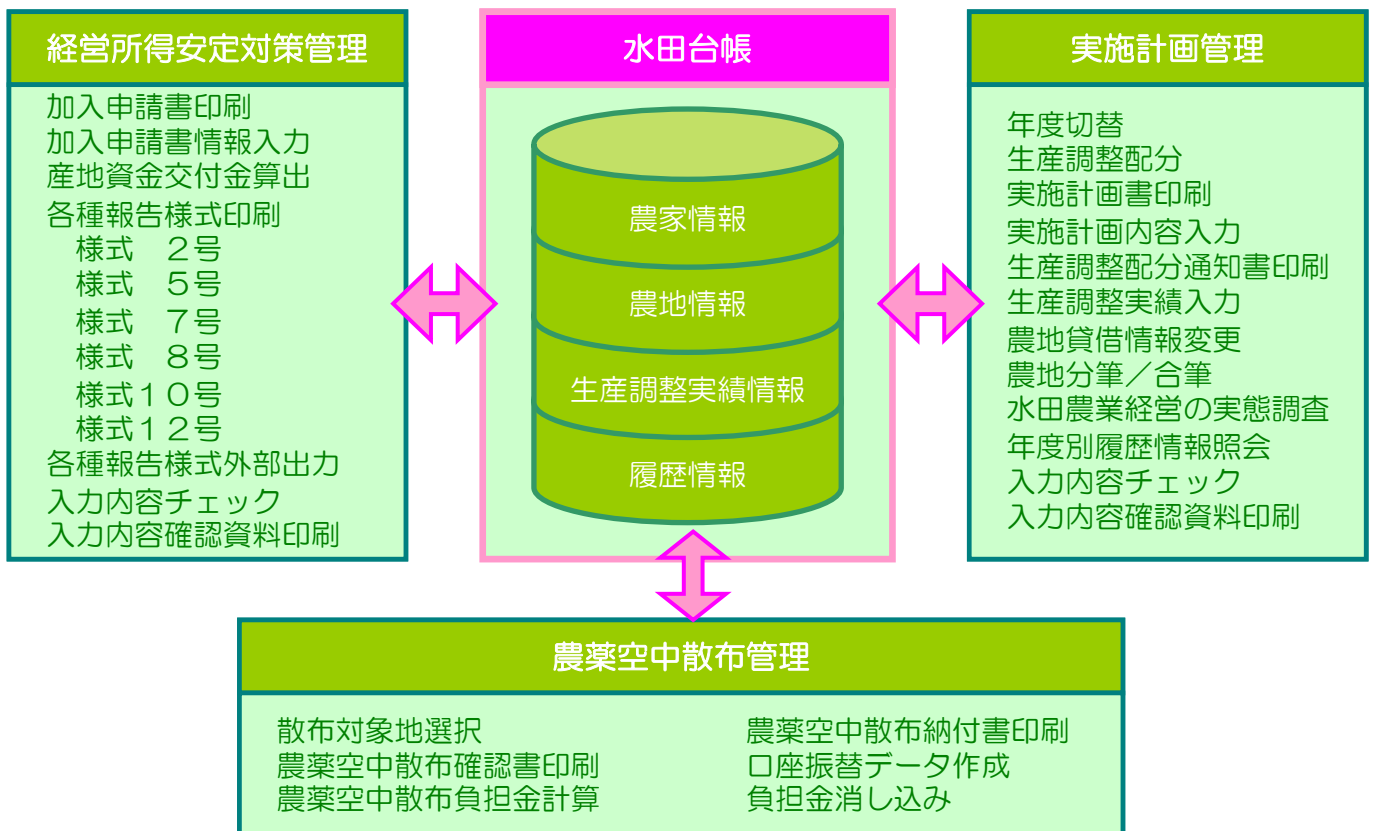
経営所得安定対策管理

加入申請書印刷
加入申請書情報入力
産地資金交付金算出
各種報告様式印刷
様式　２号
様式　５号
様式　７号
様式　８号
様式１０号
様式１２号
各種報告様式外部出力
入力内容チェック
入力内容確認資料印刷

水田台帳

農家情報
農地情報
生産調整実績情報
履歴情報

実施計画管理

年度切替
生産調整配分
実施計画書印刷
実施計画内容入力
生産調整配分通知書印刷
生産調整実績入力
農地貸借情報変更
農地分筆／合筆
水田農業経営の実態調査
年度別履歴情報照会
入力内容チェック
入力内容確認資料印刷

農薬空中散布管理

散布対象地選択
農薬空中散布確認書印刷
農薬空中散布負担金計算

農薬空中散布納付書印刷
口座振替データ作成
負担金消し込み